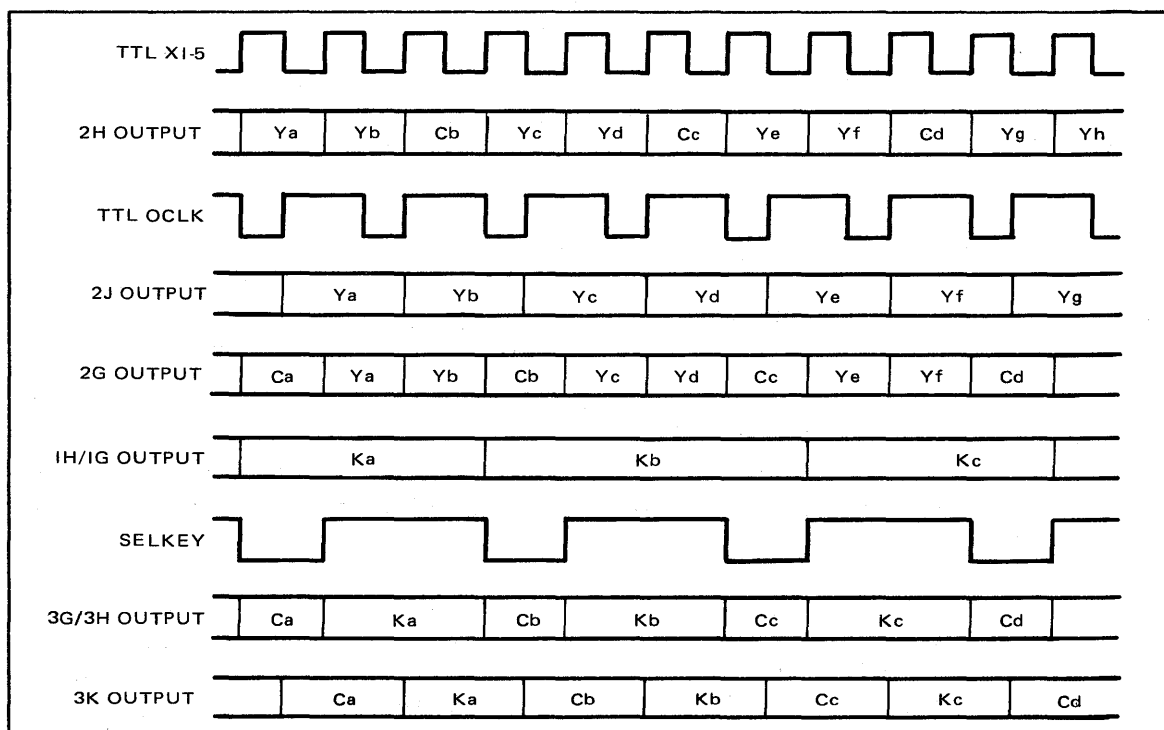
TTL XI-5

2H OUTPUT Ya Yb Cb Yc Yd Cc Ye Yf Cd Yg Yh

TTL OCLK

2J OUTPUT Ya Yb Yc Yd Ye Yf Yg

2G OUTPUT Ca Ya Yb Cb Yc Yd Cc Ye Yf Cd

IH/IG OUTPUT Ka Kb Kc

SELKEY

3G/3H OUTPUT Ca Ka Cb Kb Cc Kc Cd

3K OUTPUT Ca Ka Cb Kb Cc Kc Cd